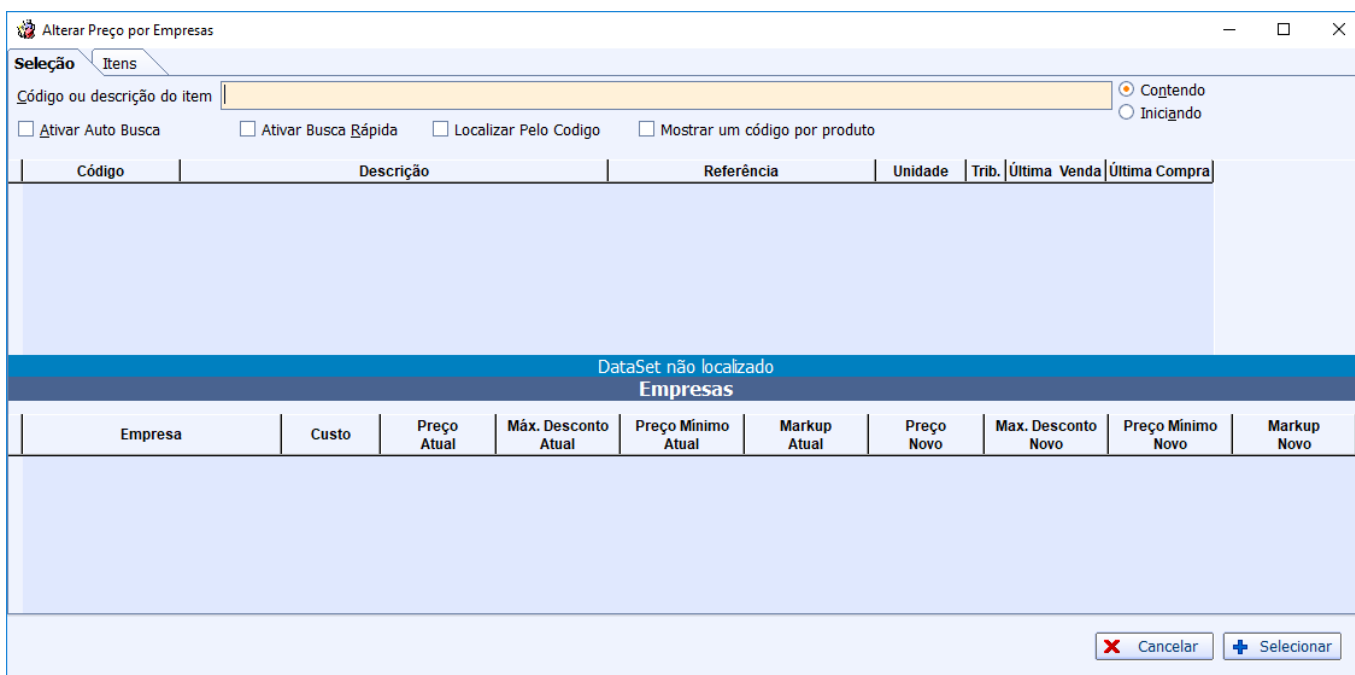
Alterar Preço por Empresas

Seleção Itens

Código ou descrição do item

Contendo
Iniciando

Ativar Auto Busca Ativar Busca Rápida Localizar Pelo Codigo Mostrar um código por produto

| Código | Descrição | Referência | Unidade | Trib. | Última Venda | Última Compra |
|---|---|---|---|---|---|---|

DataSet não localizado

Empresas

| Empresa | Custo | Preço Atual | Máx. Desconto Atual | Preço Mínimo Atual | Markup Atual | Preço Novo | Max. Desconto Novo | Preço Mínimo Novo | Markup Novo |
|---|---|---|---|---|---|---|---|---|---|

Cancelar Selecionar